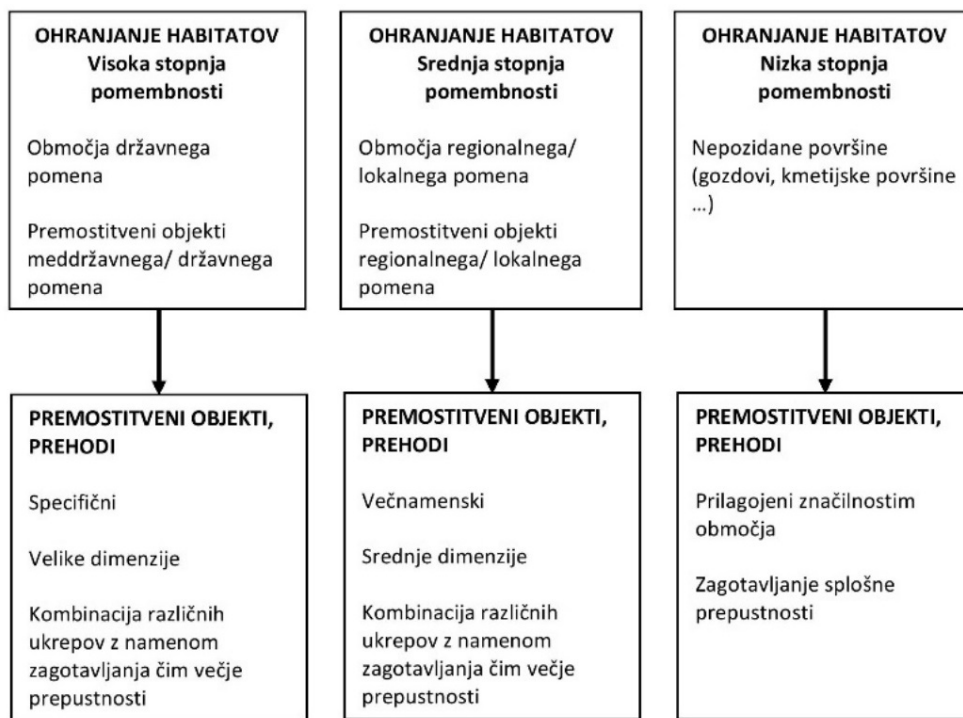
OHRANJANJE HABITATOV
Visoka stopnja pomembnosti

Območja državnega pomena

Premostitveni objekti meddržavnega/ državnega pomena

PREMOSTITVENI OBJEKTI, PREHODI

Specifični

Velike dimenzije

Kombinacija različnih ukrepov z namenom zagotavljanja čim večje prepustnosti

OHRANJANJE HABITATOV
Srednja stopnja pomembnosti

Območja regionalnega/ lokalnega pomena

Premostitveni objekti regionalnega/ lokalnega pomena

PREMOSTITVENI OBJEKTI, PREHODI

Večnamenski

Srednje dimenzije

Kombinacija različnih ukrepov z namenom zagotavljanja čim večje prepustnosti

OHRANJANJE HABITATOV
Nizka stopnja pomembnosti

Nepozidane površine (gozdovi, kmetijske površine ...)

PREMOSTITVENI OBJEKTI, PREHODI

Prilagojeni značilnostim območja

Zagotavljanje splošne prepustnosti